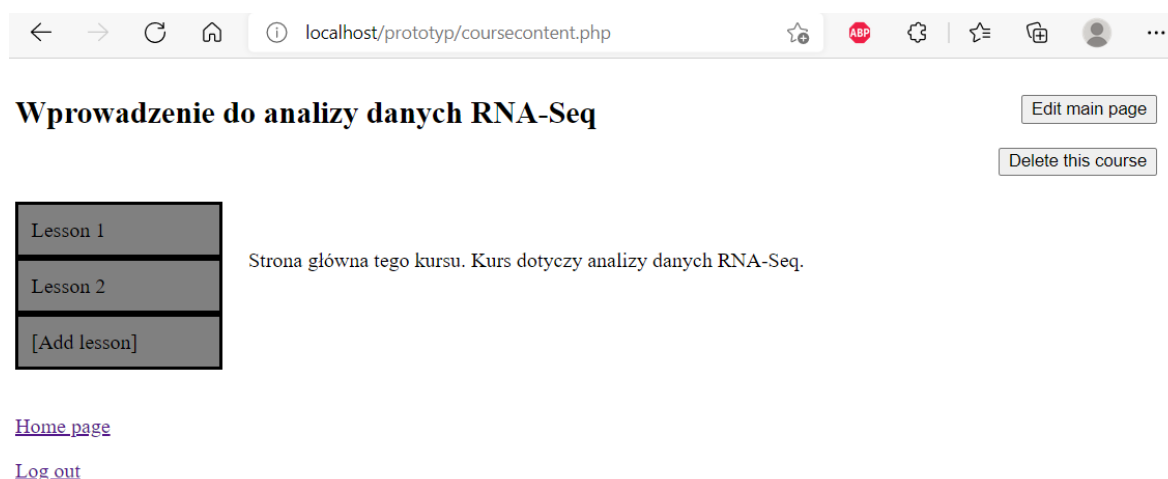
localhost/prototyp/coursecontent.php

ABP

Wprowadzenie do analizy danych RNA-Seq

Edit main page

Delete this course

Lesson 1

Lesson 2

[Add lesson]

Strona główna tego kursu. Kurs dotyczy analizy danych RNA-Seq.

Home page

Log out